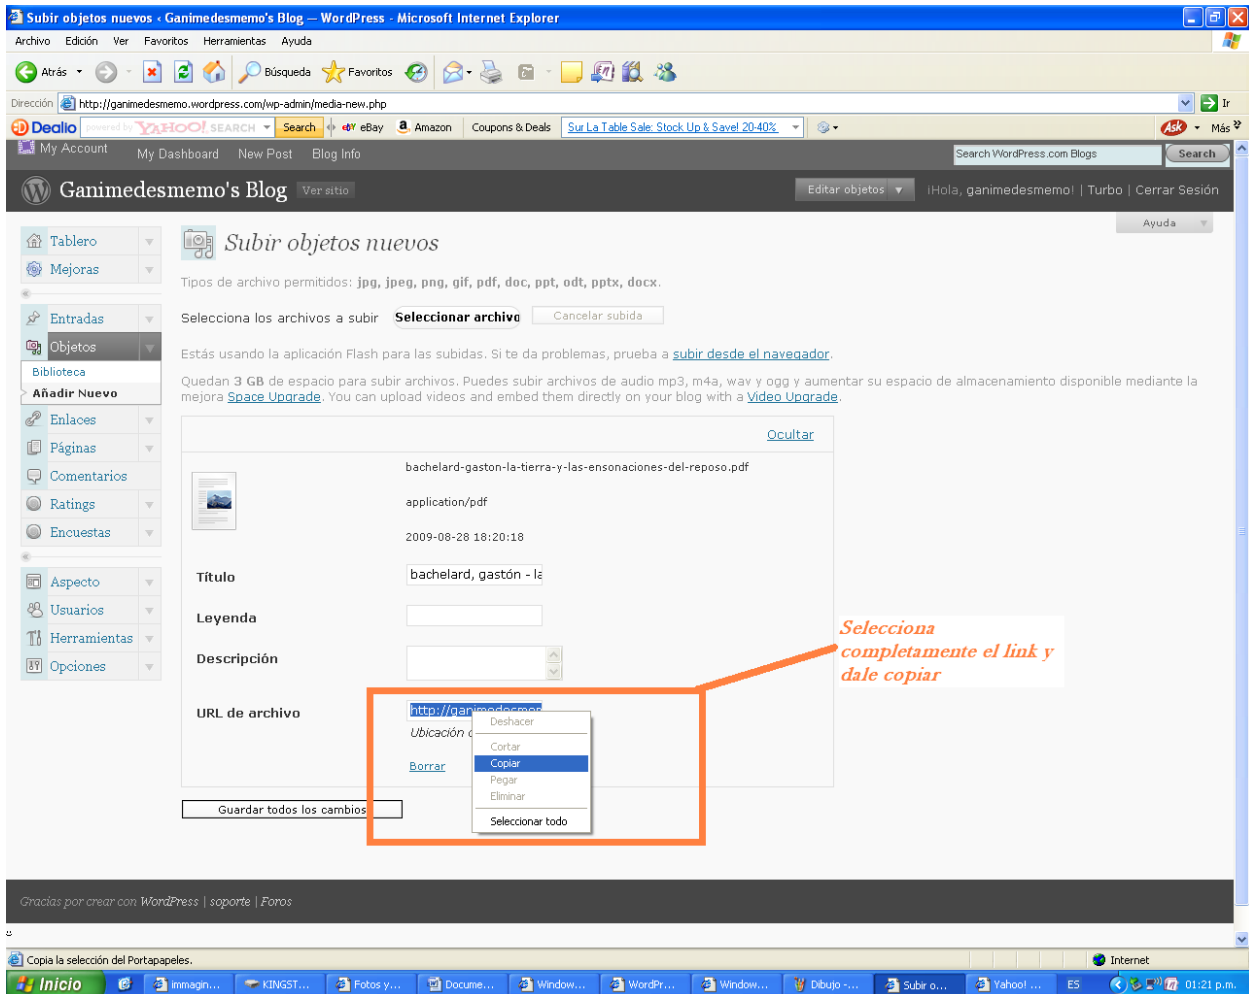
Subir objetos nuevos ‹ Ganimedesmemo's Blog — WordPress - Microsoft Internet Explorer

Archivo Edición Ver Favoritos Herramientas Ayuda

Atrás Búsqueda Favoritos

Dirección http://ganimedesmemo.wordpress.com/wp-admin/media-new.php Ir

Dealio powered by YAHOO! SEARCH Search eBay Amazon Coupons & Deals Sur La Table Sale: Stock Up & Save! 20-40% Más

My Account My Dashboard New Post Blog Info Search WordPress.com Blogs Search

Ganimedesmemo's Blog Ver sitio Editar objetos ¡Hola, ganimedesmemo! | Turbo | Cerrar Sesión

Ayuda

Tablero
Mejoras
Entradas
Objetos
Biblioteca
Añadir Nuevo
Enlaces
Páginas
Comentarios
Ratings
Encuestas
Aspecto
Usuarios
Herramientas
Opciones

Subir objetos nuevos

Tipos de archivo permitidos: jpg, jpeg, png, gif, pdf, doc, ppt, odt, pptx, docx.

Selecciona los archivos a subir Seleccionar archivo Cancelar subida

Estás usando la aplicación Flash para las subidas. Si te da problemas, prueba a subir desde el navegador.

Quedan 3 GB de espacio para subir archivos. Puedes subir archivos de audio mp3, m4a, wav y ogg y aumentar su espacio de almacenamiento disponible mediante la mejora Space Upgrade. You can upload videos and embed them directly on your blog with a Video Upgrade.

Ocultar

bachelard-gaston-la-tierra-y-las-ensonaciones-del-reposo.pdf

application/pdf

2009-08-28 18:20:18

Título bachelard, gastón - la

Leyenda

Descripción

URL de archivo http://ganimedesmem

Ubicación

Borrar

Deshacer
Cortar
Copiar
Pegar
Eliminar
Seleccionar todo

Selecciona completamente el link y dale copiar

Guardar todos los cambios

Gracias por crear con WordPress | soporte | Foros

Copia la selección del Portapapeles. Internet

Inicio immagin... KINGST... Fotos y... Docume... Window... WordPr... Window... Dibujo -... Subir o... Yahoo! ... ES 01:21 p.m.